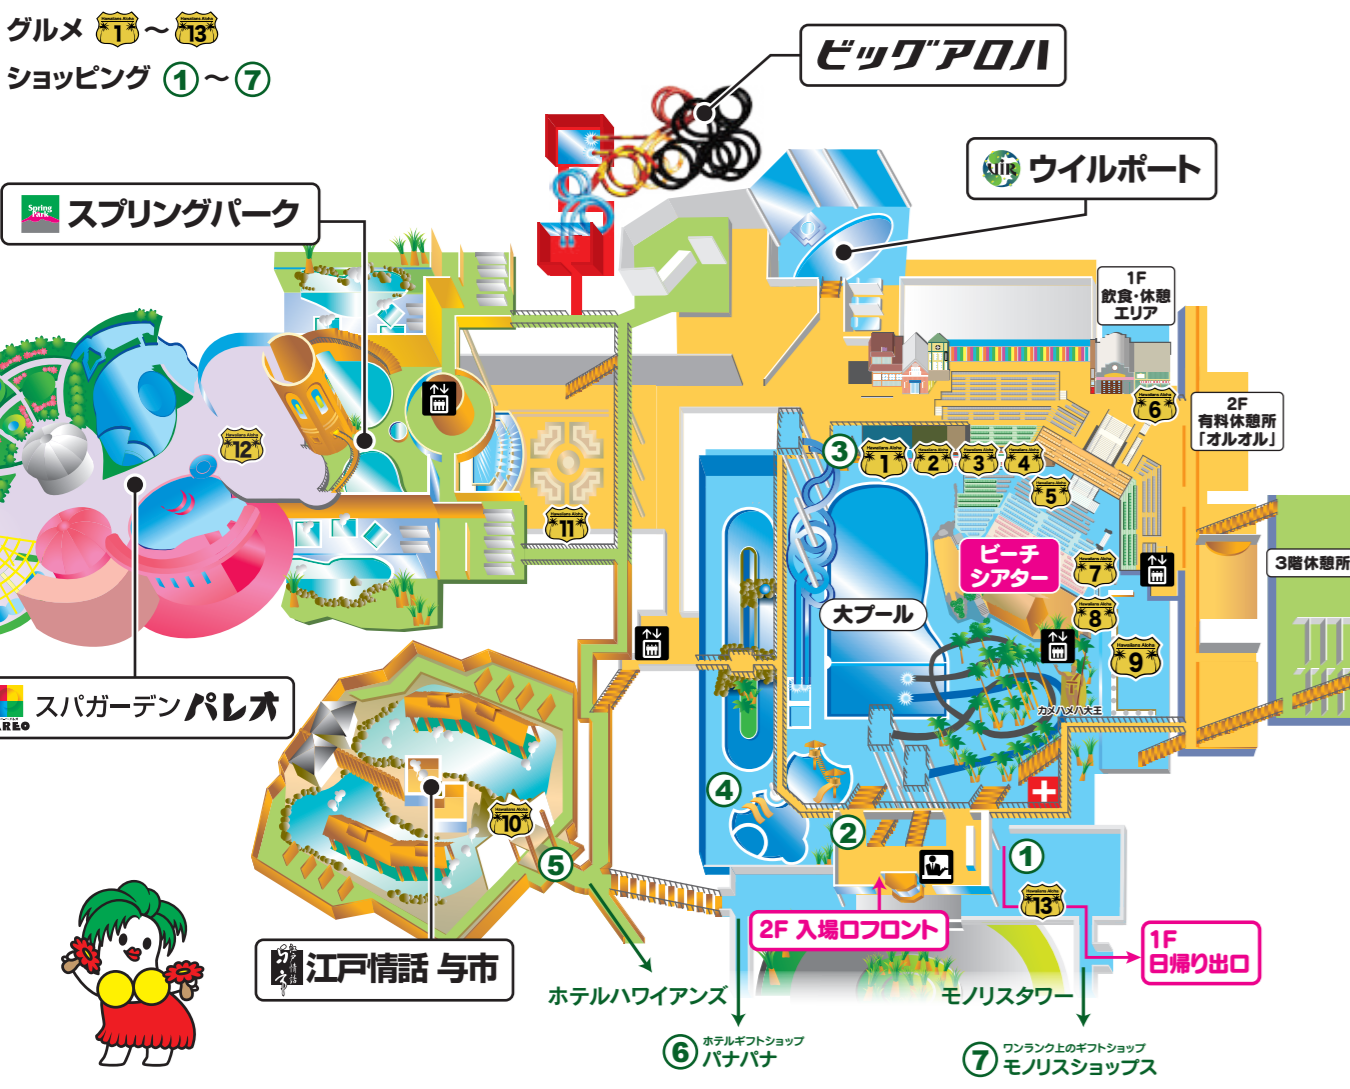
グルメ 1 ～ 13
ショッピング ① ～ ⑦

ビッグアロハ

ウイルポート

スプリングパーク

1F 飲食･休憩エリア

2F 有料休憩所「オルオル」

3階休憩所

12

11

③ 1 2 3 4

5

6

ビーチシアター

7

8

9

大プール

カメハメハ大王

スパガーデン パレオ

④

②

①

13

10

⑤

2F 入場口フロント

1F 日帰り出口

江戸情話 与市

ホテルハワイアンズ

モノリスタワー

⑥ ホテルギフトショップ パナパナ

⑦ ワンランク上のギフトショップ モノリスショップス